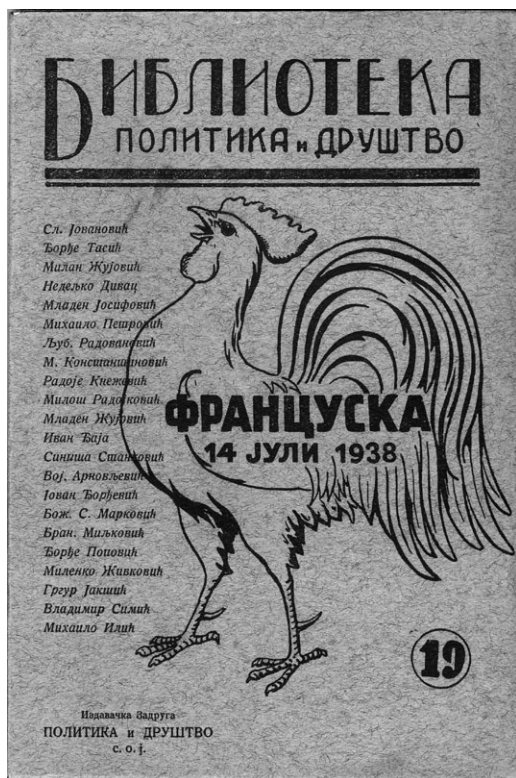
БИБЛИОТЕКА
ПОЛИТИКА и ДРУШТВО

Сл. Јовановић
Ђорђе Тасић
Милан Жујовић
Недељко Дивац
Младен Јосифовић
Михаило Петровић
Љуб. Радовановић
М. Константиновић
Радоје Кнежевић
Милош Радојковић
Младен Жујовић
Иван Ђаја
Синиша Станковић
Вој. Арновљевић
Јован Ђорђевић
Бож. С. Марковић
Бран. Миљковић
Ђорђе Поповић
Миленко Живковић
Гргур Јакшић
Владимир Симић
Михаило Илић

ФРАНЦУСКА
14 ЈУЛИ 1938

19

Издавачка Задруга
ПОЛИТИКА и ДРУШТВО
с. о. ј.